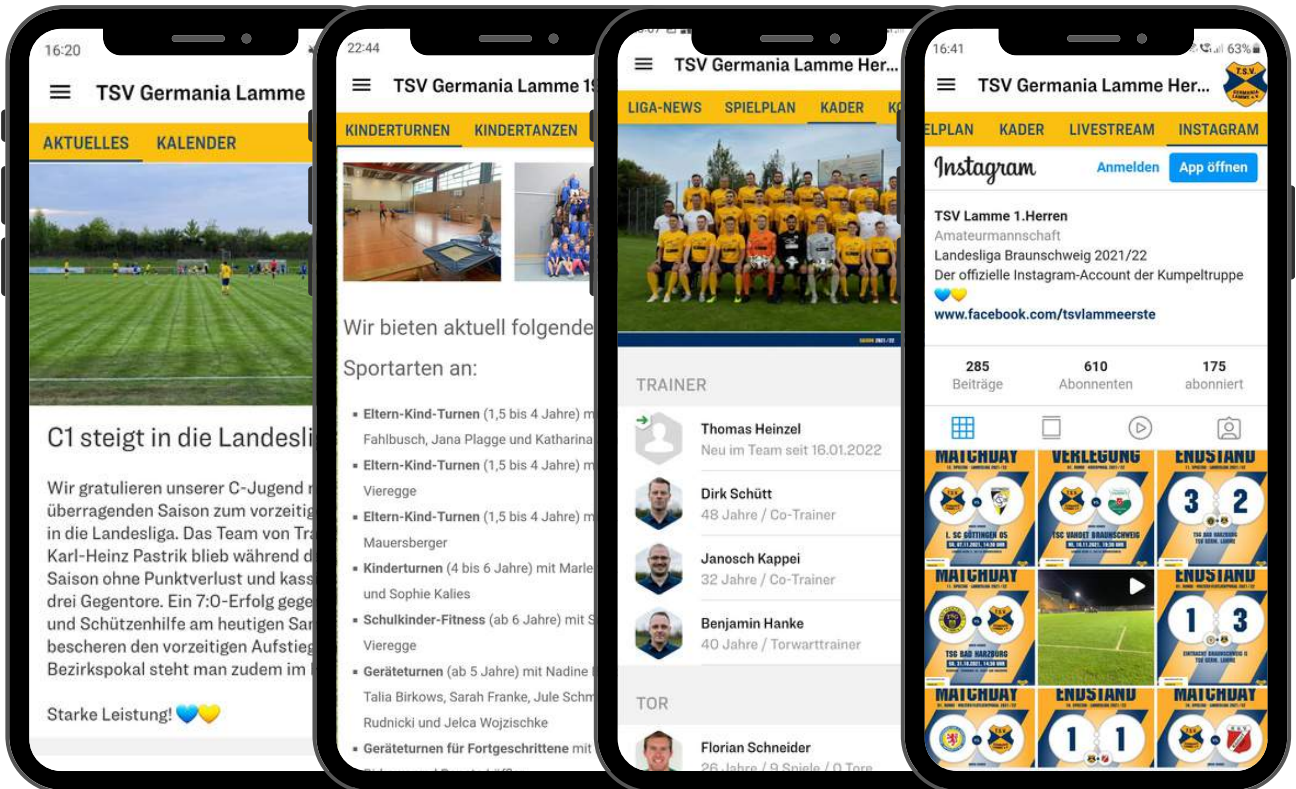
16:20

TSV Germania Lamme

AKTUELLES KALENDER

C1 steigt in die Landesli

Wir gratulieren unserer C-Jugend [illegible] überragenden Saison zum vorzeitig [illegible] in die Landesliga. Das Team von Tra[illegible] Karl-Heinz Pastrik blieb während d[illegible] Saison ohne Punktverlust und kass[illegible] drei Gegentore. Ein 7:0-Erfolg gege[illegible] und Schützenhilfe am heutigen Sa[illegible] bescheren den vorzeitigen Aufstieg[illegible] Bezirkspokal steht man zudem im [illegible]

Starke Leistung! 💙💛

22:44

TSV Germania Lamme 1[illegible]

KINDERTURNEN KINDERTANZEN

Wir bieten aktuell folgende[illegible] Sportarten an:

- Eltern-Kind-Turnen (1,5 bis 4 Jahre) m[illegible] Fahlbusch, Jana Plagge und Katharina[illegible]
- Eltern-Kind-Turnen (1,5 bis 4 Jahre) m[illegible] Vieregge
- Eltern-Kind-Turnen (1,5 bis 4 Jahre) m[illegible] Mauersberger
- Kinderturnen (4 bis 6 Jahre) mit Marle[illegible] und Sophie Kalies
- Schulkinder-Fitness (ab 6 Jahre) mit S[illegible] Vieregge
- Geräteturnen (ab 5 Jahre) mit Nadine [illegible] Talia Birkows, Sarah Franke, Jule Schm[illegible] Rudnicki und Jelca Wojzischke
- Geräteturnen für Fortgeschrittene mit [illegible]

TSV Germania Lamme Her...

LIGA-NEWS SPIELPLAN KADER K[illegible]

TRAINER

Thomas Heinzel
Neu im Team seit 16.01.2022

Dirk Schütt
48 Jahre / Co-Trainer

Janosch Kappei
32 Jahre / Co-Trainer

Benjamin Hanke
40 Jahre / Torwarttrainer

TOR

Florian Schneider
26 Jahre / 9 Spiele / 0 Tore

16:41 63%

TSV Germania Lamme Her...

ELPLAN KADER LIVESTREAM INSTAGRAM

Instagram Anmelden App öffnen

TSV Lamme 1.Herren
Amateurmannschaft
Landesliga Braunschweig 2021/22
Der offizielle Instagram-Account der Kumpeltruppe
💙💛
www.facebook.com/tsvlammeerste

285 Beiträge
610 Abonnenten
175 abonniert

MATCHDAY VERLEGUNG ENDSTAND
I. SC GÖTTINGEN 05 TSC VAHDET BRAUNSCHWEIG 3 2 TSG BAD HARZBURG
MATCHDAY ENDSTAND
TSG BAD HARZBURG 1 3
MATCHDAY ENDSTAND MATCHDAY
1 1